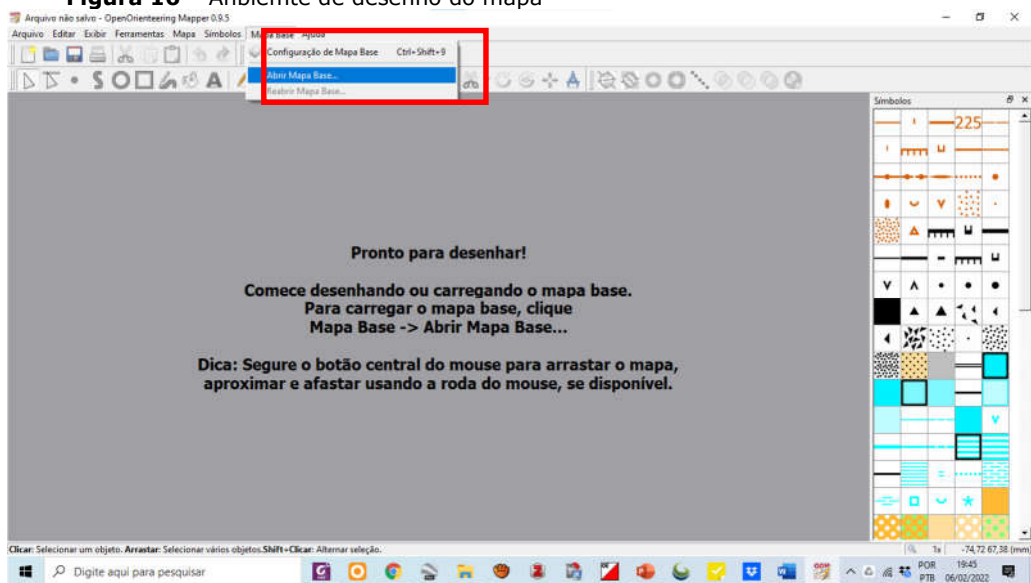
Figura 16 – Ambiente de desenho do mapa

Arquivo não salvo - OpenOrienteering Mapper 0.9.5

Arquivo Editar Exibir Ferramentas Mapa Símbolos Mapa Base Ajuda

Configuração de Mapa Base Ctrl+Shift+9

Abrir Mapa Base...

Reabrir Mapa Base...

Símbolos

225

Pronto para desenhar!

Comece desenhando ou carregando o mapa base.
Para carregar o mapa base, clique
Mapa Base -> Abrir Mapa Base...

Dica: Segure o botão central do mouse para arrastar o mapa, aproximar e afastar usando a roda do mouse, se disponível.

Clicar: Selecionar um objeto. Arrastar: Selecionar vários objetos. Shift+Clicar: Alternar seleção.

1x -74,72 67,38 (mm)

Digite aqui para pesquisar

POR PTB 19:45 06/02/2022